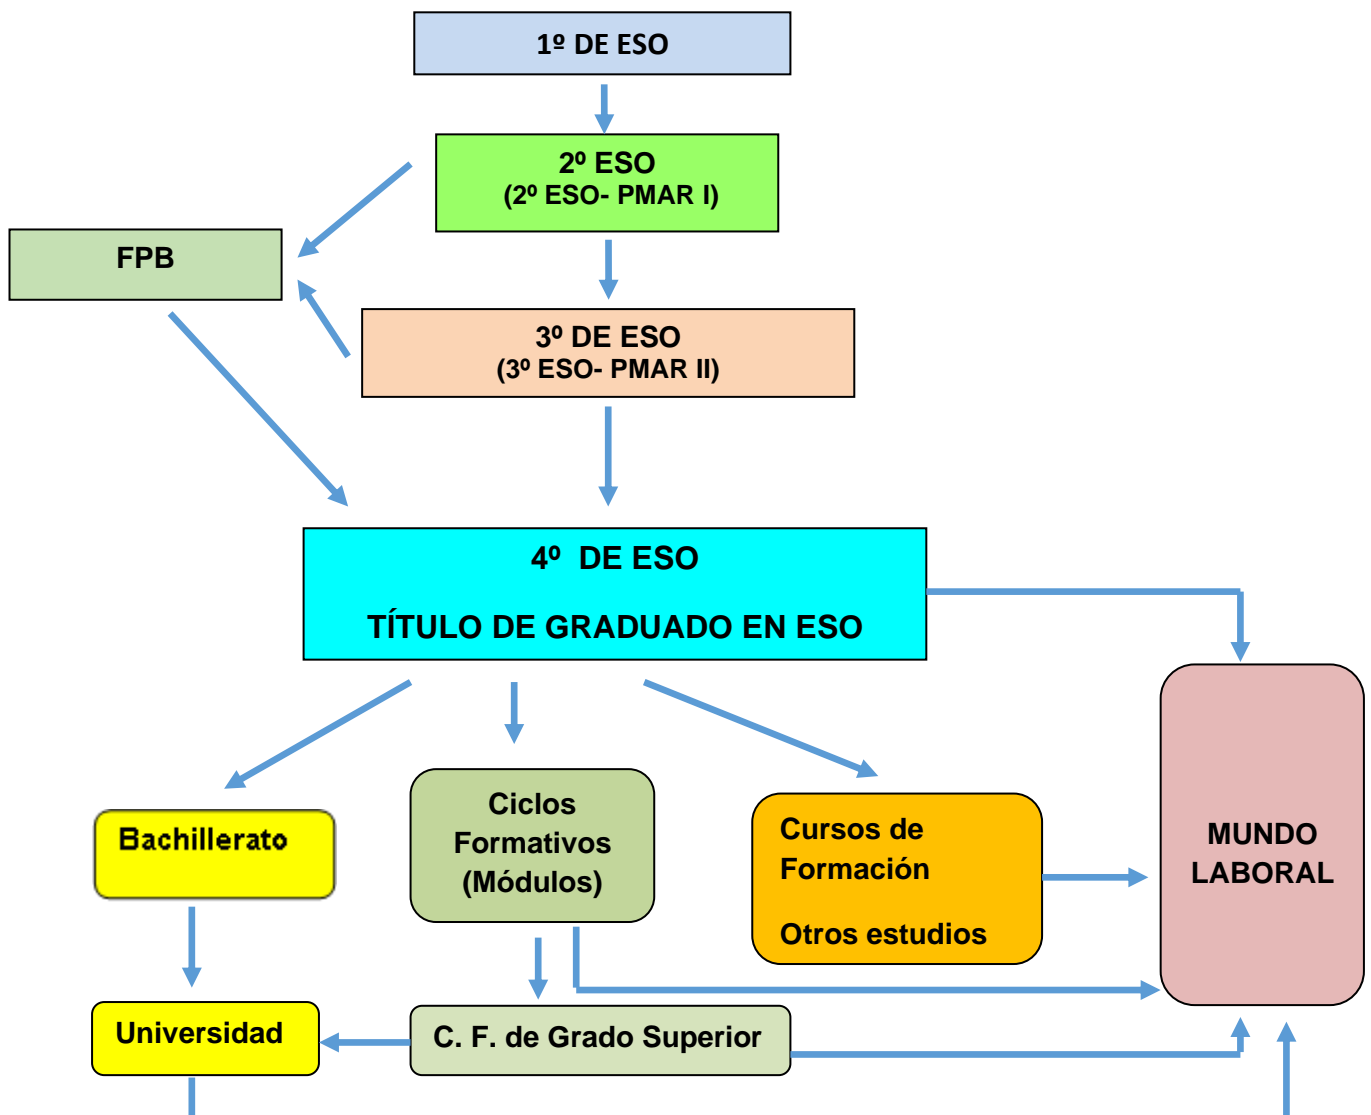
1º DE ESO

2º ESO
(2º ESO- PMAR I)

FPB

3º DE ESO
(3º ESO- PMAR II)

4º DE ESO

TÍTULO DE GRADUADO EN ESO

MUNDO LABORAL

Bachillerato

Ciclos Formativos (Módulos)

Cursos de Formación

Otros estudios

Universidad

C. F. de Grado Superior